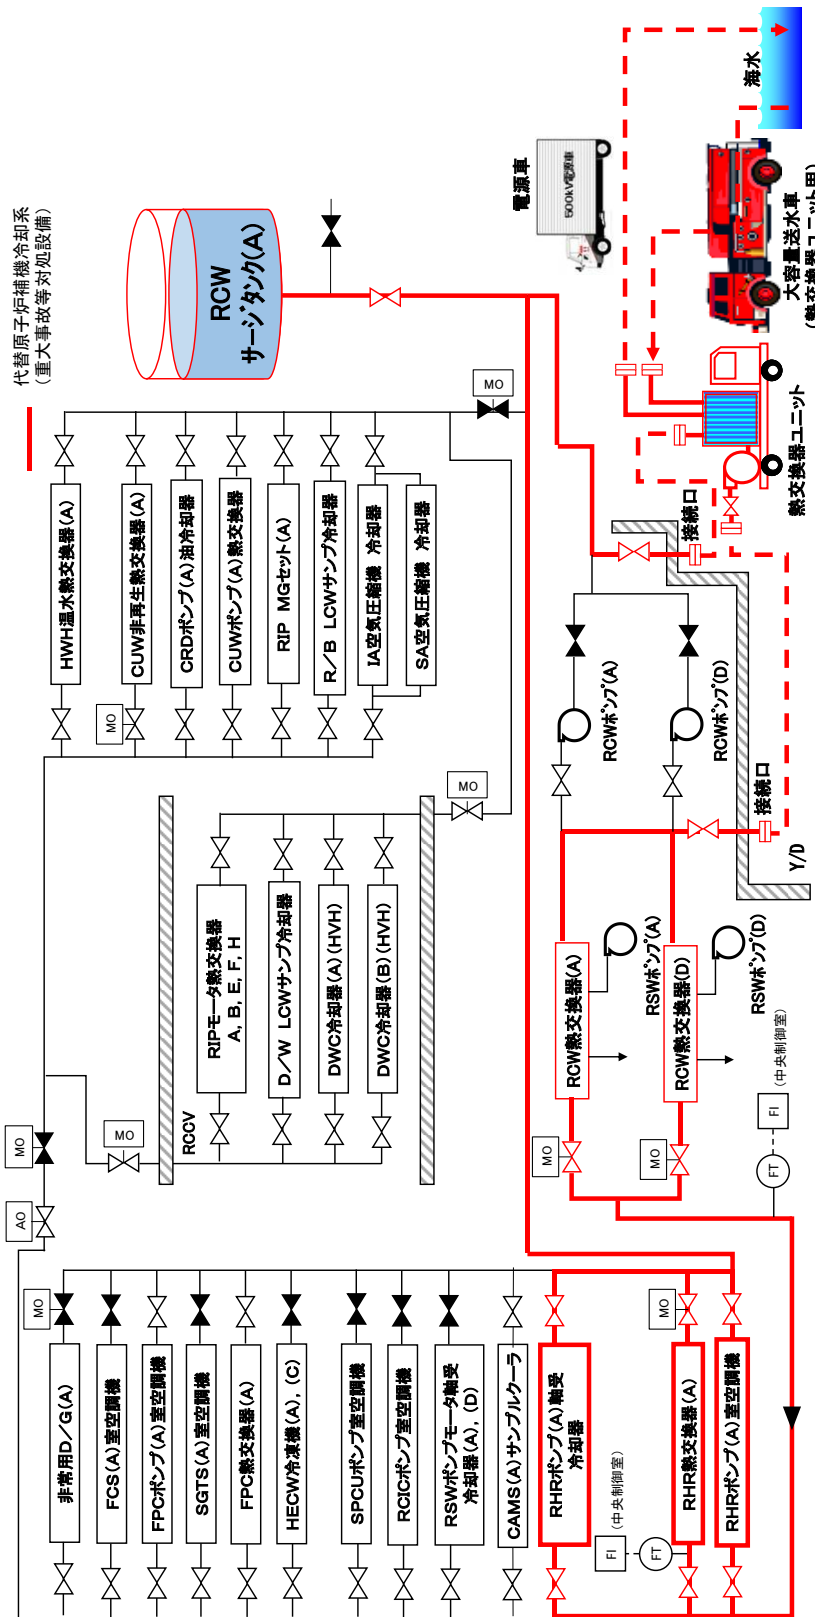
代替原子炉補機冷却系
（重大事故等対処設備）

RCW
サージタンク(A)

電源車
500kV電源車

海水

大容量送水車
(熱交換器ユニット用)

熱交換器ユニット

接続口

接続口

Y/D

MO

HWH温水熱交換器(A)
CUW非再生熱交換器(A)
CRDポンプ(A)油冷却器
CUWポンプ(A)熱交換器
RIP MGセット(A)
R／B LCWサンプ冷却器
IA空気圧縮機 冷却器
SA空気圧縮機 冷却器

MO

MO

RIPモータ熱交換器
A, B, E, F, H
D／W LCWサンプ冷却器
DWC冷却器(A)(HVH)
DWC冷却器(B)(HVH)

RCCV

MO

RCWポンプ(A)
RCWポンプ(D)

RCW熱交換器(A)
RCW熱交換器(D)
RSWポンプ(A)
RSWポンプ(D)

MO
MO

FI
FT
(中央制御室)

MO
AO

MO

非常用D／G(A)
FCS(A)室空調機
FPCポンプ(A)室空調機
SGTS(A)室空調機
FPC熱交換器(A)
HECW冷凍機(A), (C)
SPCUポンプ室空調機
RCICポンプ室空調機
RSWポンプモータ軸受冷却器(A), (D)
CAMS(A)サンプルクーラ
RHRポンプ(A)軸受冷却器
RHR熱交換器(A)
RHRポンプ(A)室空調機

MO

FI
FT
(中央制御室)